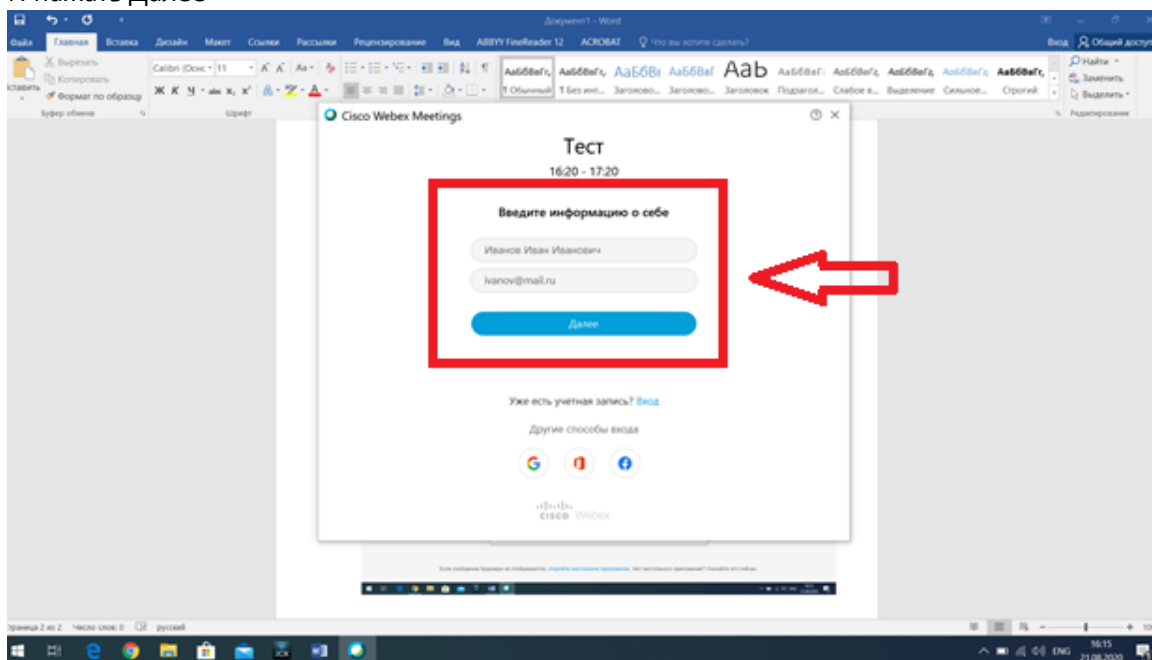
Документ1 - Word

Файл Главная Вставка Дизайн Макет Ссылки Рассылки Рецензирование Вид ABBYY FineReader 12 ACROBAT Что вы хотите сделать?

Вход Общий доступ

Вырезать Копировать Формат по образцу Вставить

Буфер обмена

Calibri (Осно 11

Шрифт

АаБбВвГг, АаБбВвГг, АаБбВі АаБбВвГ Aab АаБбВвГ АаБбВвГг АаБбВвГг АаБбВвГг АаБбВвГг

1 Обычный 1 Без инт... Заголово... Заголово... Заголовок Подзагол... Слабое в... Выделение Сильное... Строгий

Найти Заменить Выделить

Редактирование

Cisco Webex Meetings

Тест

16:20 - 17:20

Введите информацию о себе

Иванов Иван Иванович

ivanov@mail.ru

Далее

Уже есть учетная запись? Вход

Другие способы входа

cisco Webex

Страница 2 из 2 Число слов: 0 русский

ENG 16:15 21.08.2020